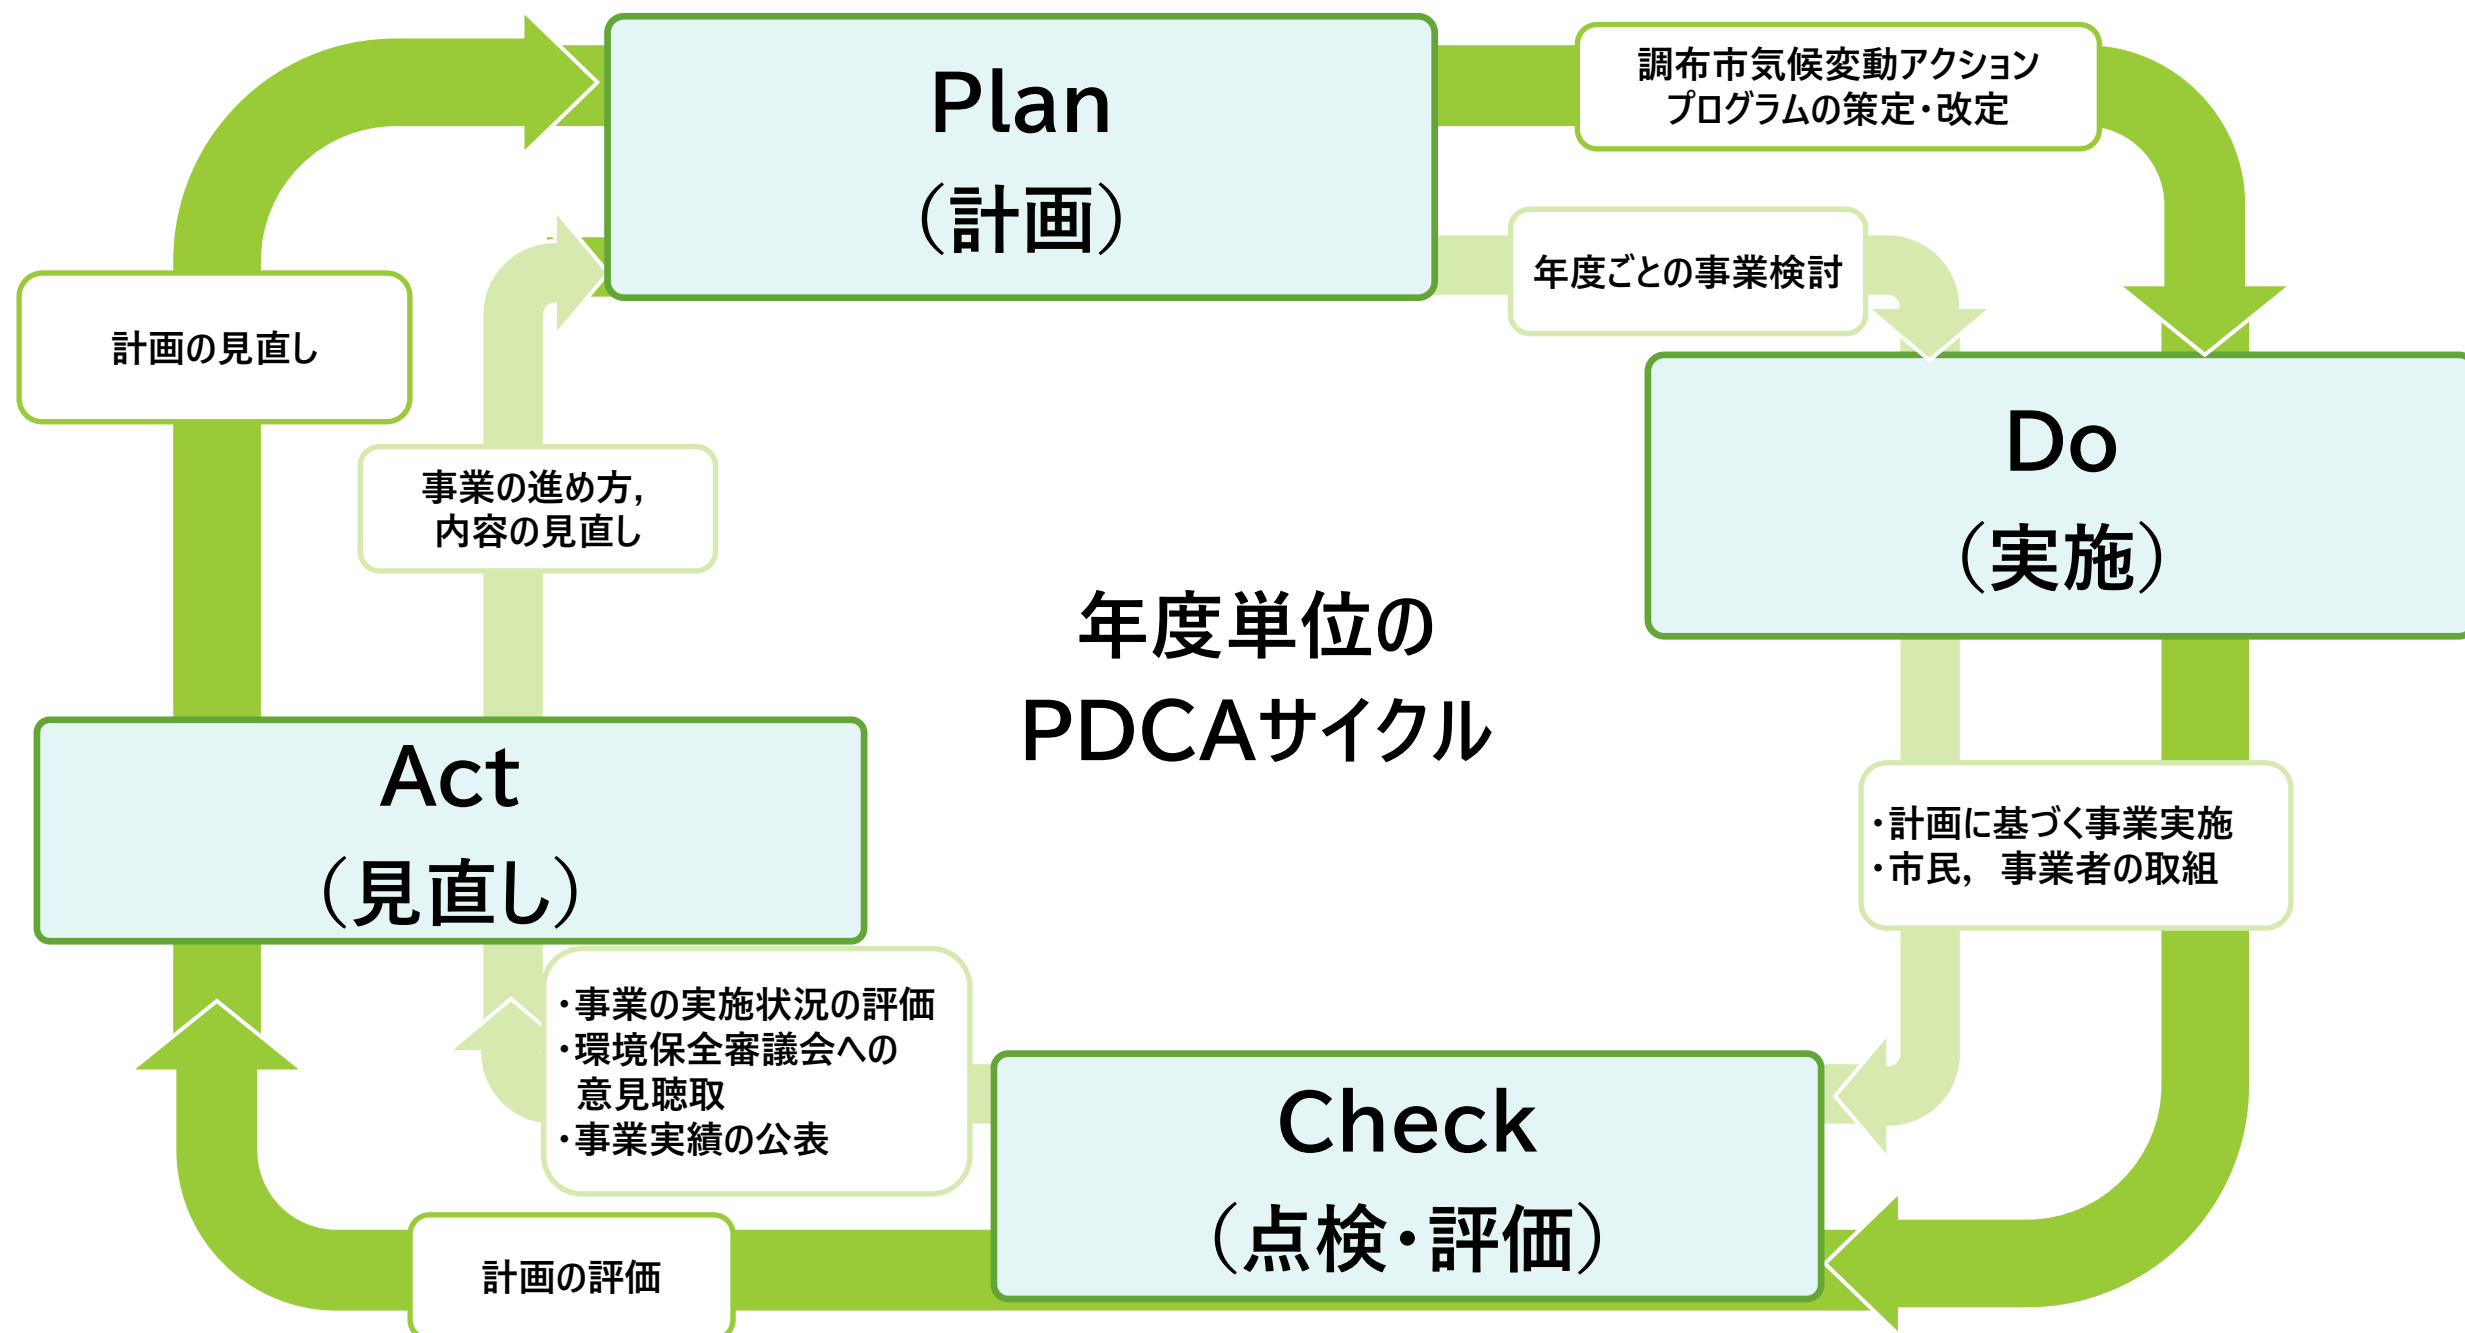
Plan
（計画）

調布市気候変動アクションプログラムの策定・改定

年度ごとの事業検討

計画の見直し

事業の進め方，内容の見直し

Do
（実施）

年度単位の
PDCAサイクル

Act
（見直し）

・計画に基づく事業実施
・市民，事業者の取組

・事業の実施状況の評価
・環境保全審議会への意見聴取
・事業実績の公表

Check
（点検・評価）

計画の評価